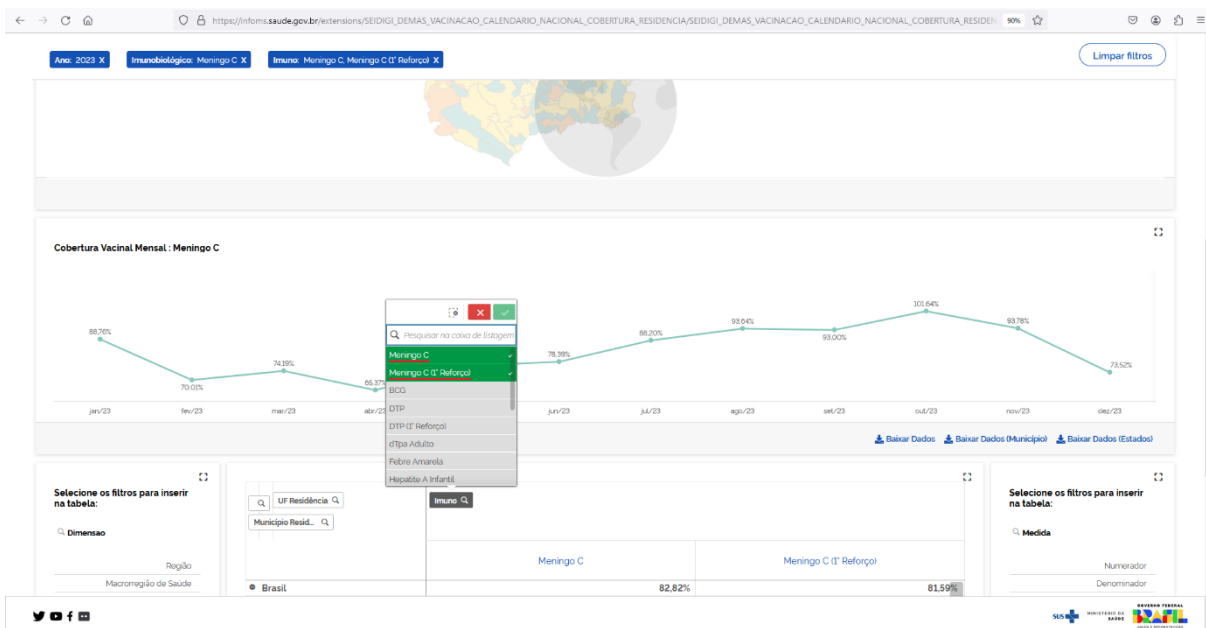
https://infoms.saude.gov.br/extensions/SEIDIGI_DEMAS_VACINACAO_CALENDARIO_NACIONAL_COBERTURA_RESIDENCIA/SEIDIGI_DEMAS_VACINACAO_CALENDARIO_NACIONAL_COBERTURA_RESIDEN 90%

Ano: 2023 X Imunobiológico: Meningo C X Imuno: Meningo C, Meningo C (1° Reforço) X

Limpar filtros

Cobertura Vacinal Mensal : Meningo C

88,76%
70,01%
74,19%
65,37%
78,39%
88,20%
93,64%
93,00%
101,64%
93,78%
73,52%

jan/23 fev/23 mar/23 abr/23 jun/23 jul/23 ago/23 set/23 out/23 nov/23 dez/23

Pesquisar na caixa de listagem
Meningo C
Meningo C (1° Reforço)
BCG
DTP
DTP (1° Reforço)
dTpa Adulto
Febre Amarela
Hepatite A Infantil

Baixar Dados Baixar Dados (Município) Baixar Dados (Estados)

Selecione os filtros para inserir na tabela:

Dimensao

Região
Macrorregião de Saúde

UF Residência
Município Resid...
Imuno

| | Meningo C | Meningo C (1° Reforço) |
|---|---|---|
| Brasil | 82,82% | 81,59% |

Selecione os filtros para inserir na tabela:

Medida

Numerador
Denominador

SUS MINISTÉRIO DA SAÚDE GOVERNO FEDERAL BRASIL